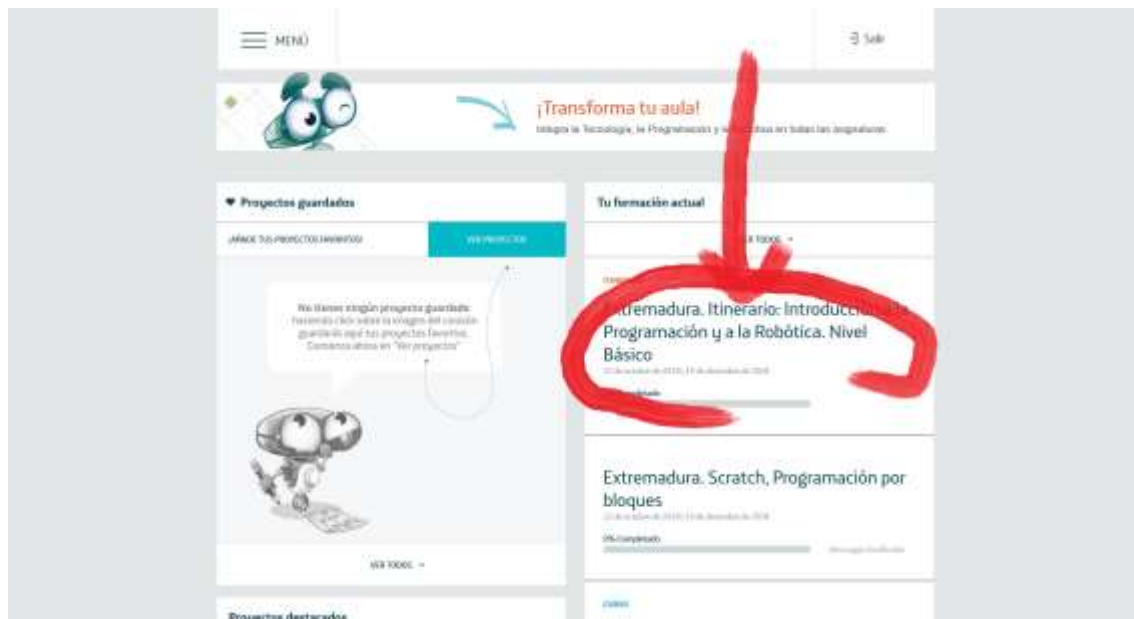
MENÚ

Salir

¡Transforma tu aula!
Integra la Tecnología, la Programación y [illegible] en todas las asignaturas

♥ Proyectos guardados

¡AÑADE TUS PROYECTOS FAVORITOS!

VER PROYECTOS

No tienes ningún proyecto guardado. Haciendo click sobre la imagen del corazón guardarás aquí tus proyectos favoritos. Comienza ahora en "Ver proyectos"

VER TODOS

Proyectos destacados

Tu formación actual

VER TODOS

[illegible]

Extremadura. Itinerario: Introducción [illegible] Programación y a la Robótica. Nivel Básico

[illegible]

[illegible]

Extremadura. Scratch, Programación por bloques

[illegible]

0% completado

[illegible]

CURSO